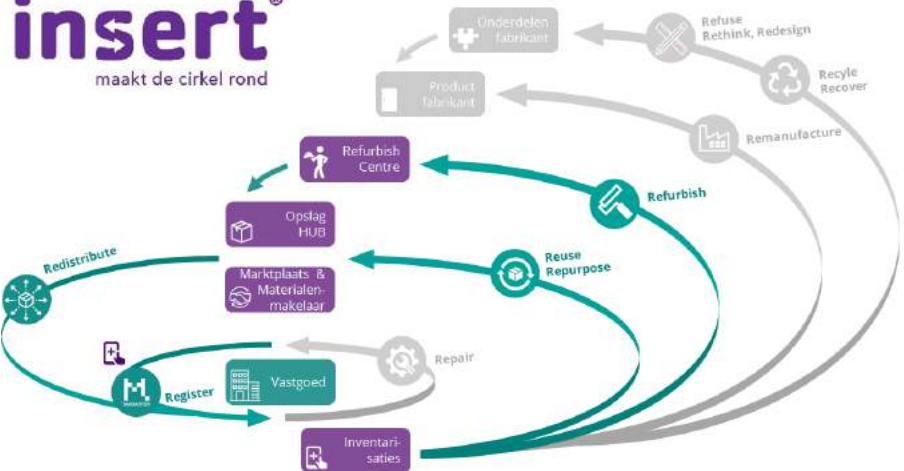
insert®
maakt de cirkel rond

Onderdelen fabrikant

Refuse Rethink, Redesign

Product fabrikant

Recyle Recover

Remanufacture

Refurbish Centre

Refurbish

Opslag HUB

Reuse Repurpose

Redistribute

Marktplaats & Materialenmakelaar

Repair

Register

Vastgoed

Inventarisaties